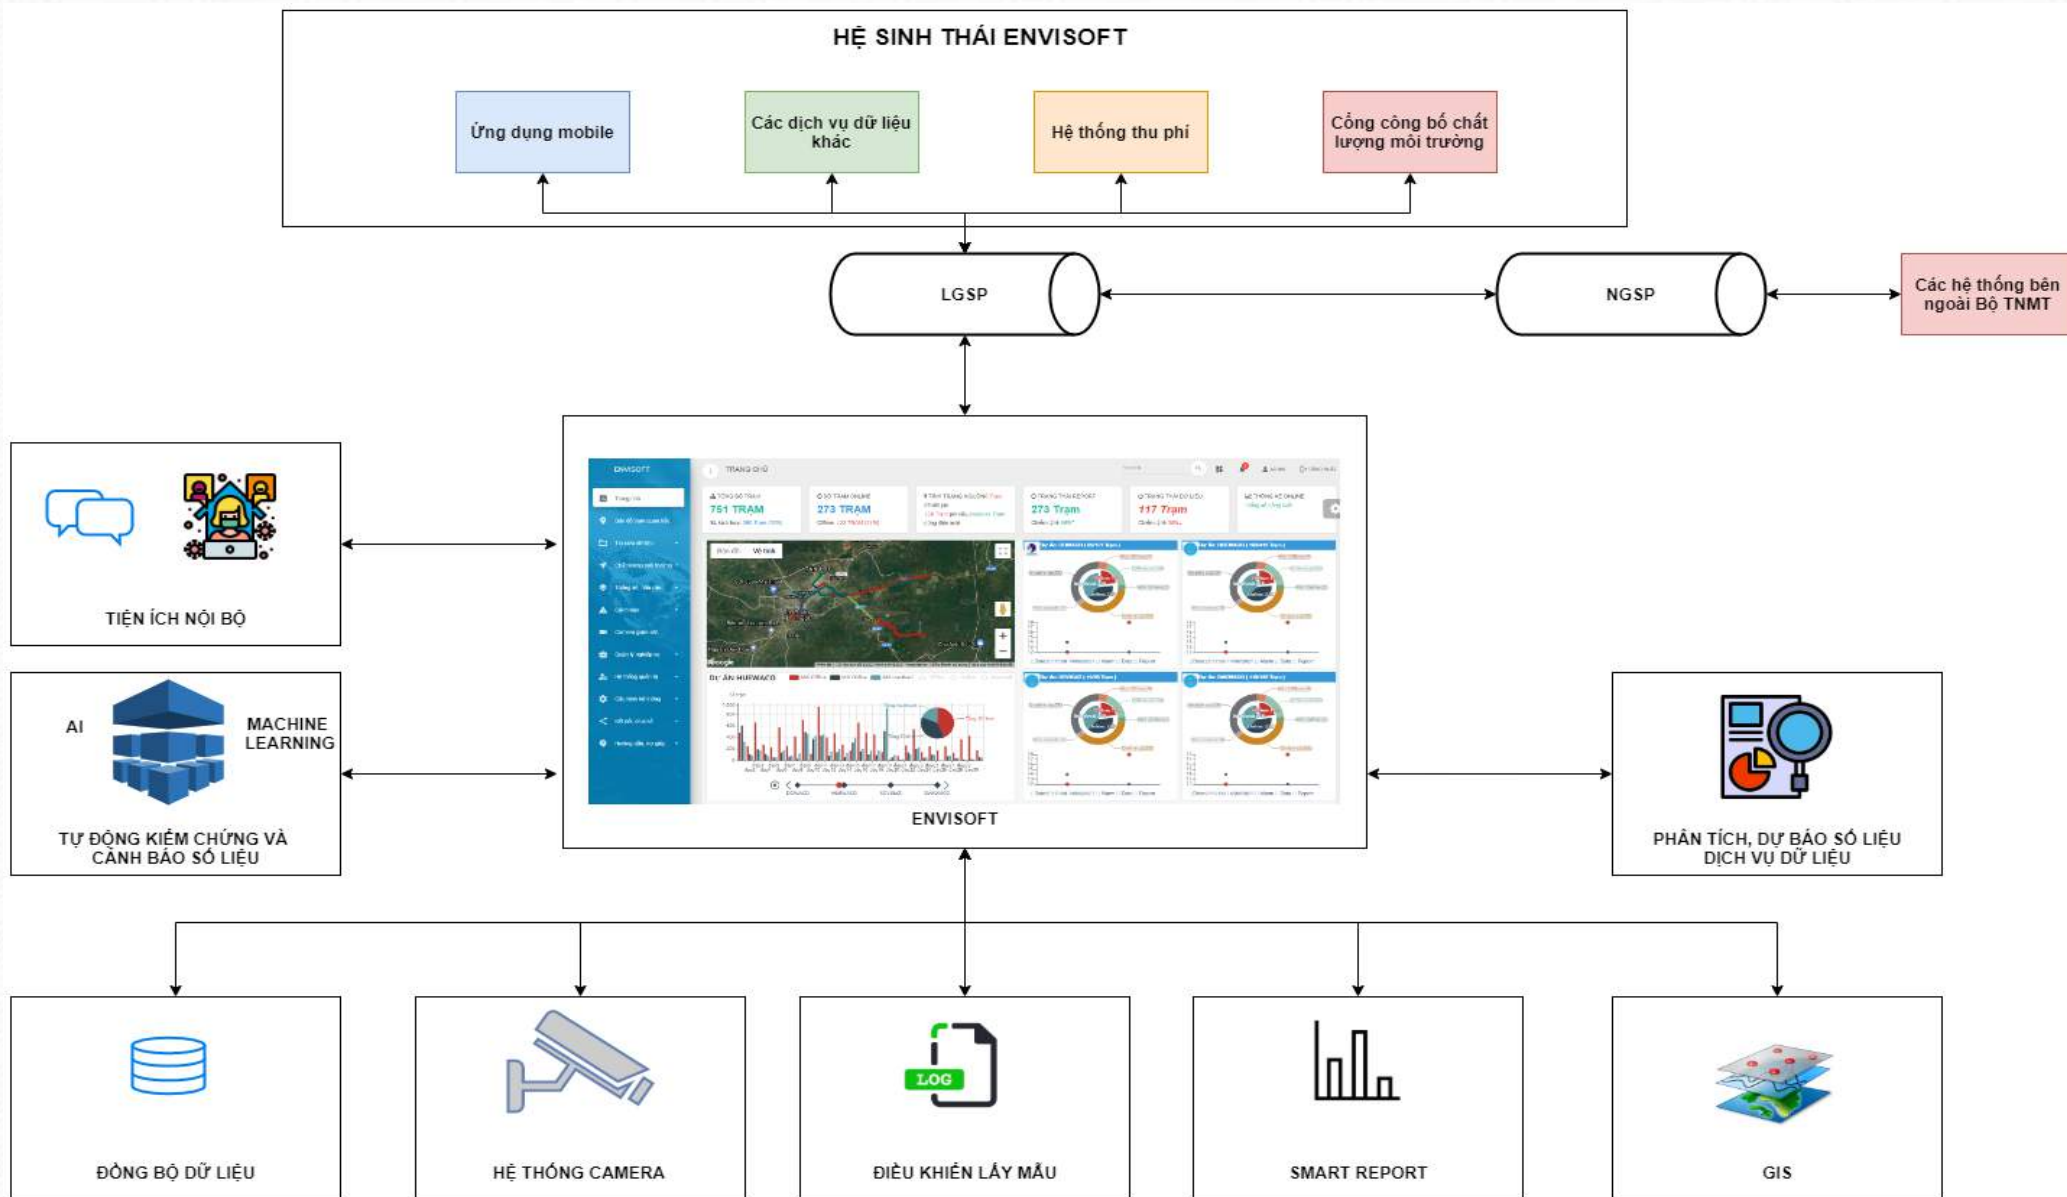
HỆ SINH THÁI ENVISOFT

Ứng dụng mobile

Các dịch vụ dữ liệu khác

Hệ thống thu phí

Cổng công bố chất lượng môi trường

LGSP

NGSP

Các hệ thống bên ngoài Bộ TNMT

TIỆN ÍCH NỘI BỘ

AI

MACHINE LEARNING

TỰ ĐỘNG KIỂM CHỨNG VÀ CẢNH BÁO SỐ LIỆU

ENVISOFT

TRANG CHỦ

751 TRẠM

273 TRẠM

273 Trạm

117 Trạm

DỰ ÁN HUPWACO

ENVISOFT

PHÂN TÍCH, DỰ BÁO SỐ LIỆU DỊCH VỤ DỮ LIỆU

ĐỒNG BỘ DỮ LIỆU

HỆ THỐNG CAMERA

LOG

ĐIỀU KHIỂN LẤY MẪU

SMART REPORT

GIS